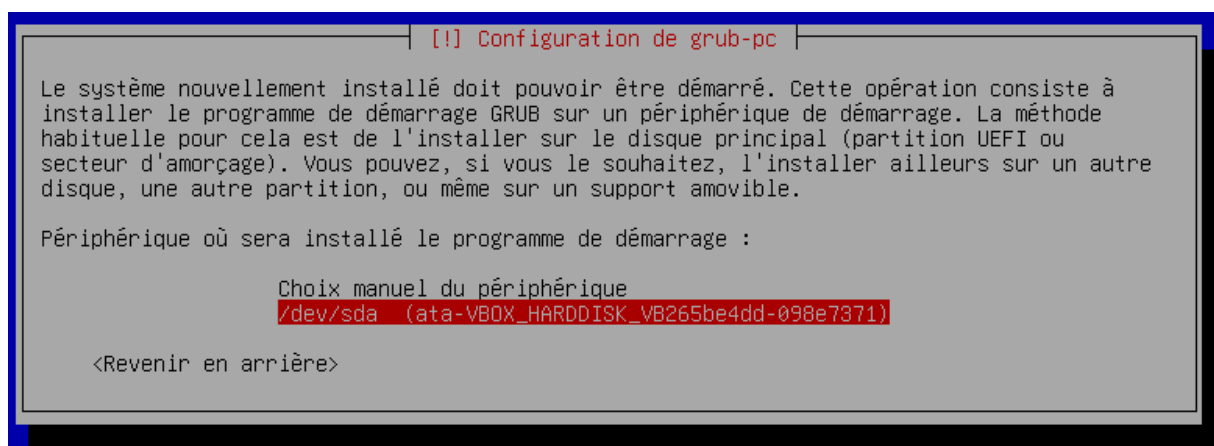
[!] Configuration de grub-pc

Le système nouvellement installé doit pouvoir être démarré. Cette opération consiste à installer le programme de démarrage GRUB sur un périphérique de démarrage. La méthode habituelle pour cela est de l'installer sur le disque principal (partition UEFI ou secteur d'amorçage). Vous pouvez, si vous le souhaitez, l'installer ailleurs sur un autre disque, une autre partition, ou même sur un support amovible.

Périphérique où sera installé le programme de démarrage :

Choix manuel du périphérique
/dev/sda (ata-VBOX_HARDDISK_VB265be4dd-098e7371)

<Revenir en arrière>